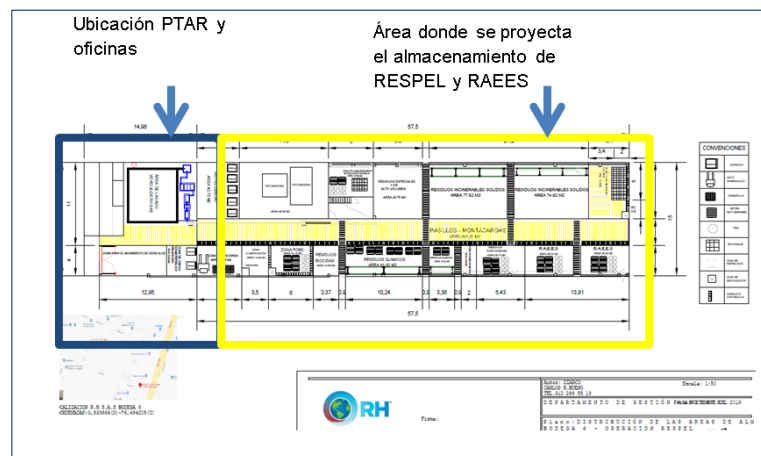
Ubicación PTAR y oficinas

Área donde se proyecta el almacenamiento de RESPEL y RAEES

14,95

57,5

2,6

CONVENCIONES

RESIDUOS ESPECIALES Y DE ALTO VOLUMEN

AREA 48,75 M2

RESIDUOS INCINERABLES SOLIDOS AREA 77,62 M2

RESIDUOS INCINERABLES SOLIDOS AREA 74,62 M2

RAEES

15

11

4

PASILLOS - MONTACARGAS

ZONA POSB

RESIDUOS BIOCIDAS

RESIDUOS QUIMICOS AREA 40,00 M2

12,95

3,5

6

3,37

0,5

10,24

0,5

3,36

0,5

2

6,43

13,91

57,5

UBICACION R.H S.A.S BODEGA 4
COORDENADAS:4,535664(N) -74,494235(W)

RH

Autor: ISAGO
CARLOS H. BUENO
TEL.312 266 55 18

Escala: 1:50

DEPARTAMENTO DE GESTIÓN Fecha DICIEMBRE DEL 2019

firma:

Plano: DISTRIBUCIÓN DE LAS AREAS DE ALM BODEGA 4 - OPERACIÓN RESPEL